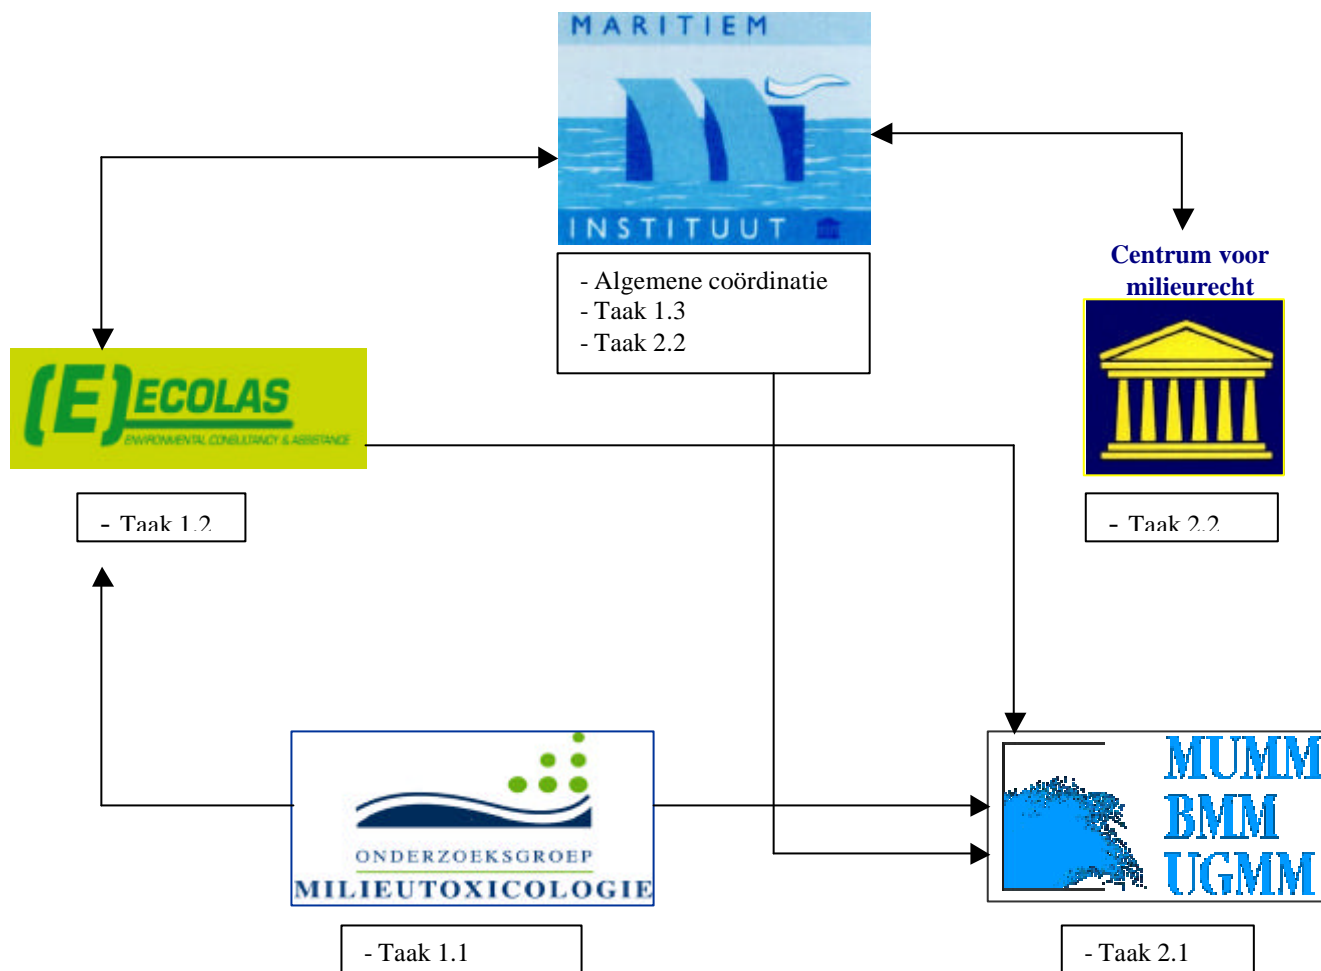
MARITIEM
INSTITUUT

- Algemene coördinatie
- Taak 1.3
- Taak 2.2

Centrum voor milieurecht

(E)ECOLAS
ENVIRONMENTAL CONSULTANCY & ASSISTANCE

- Taak 1.2

- Taak 2.2

ONDERZOEKSGROEP
MILIEUTOXICOLOGIE

- Taak 1.1

MUMM
BMM
UGMM

- Taak 2.1